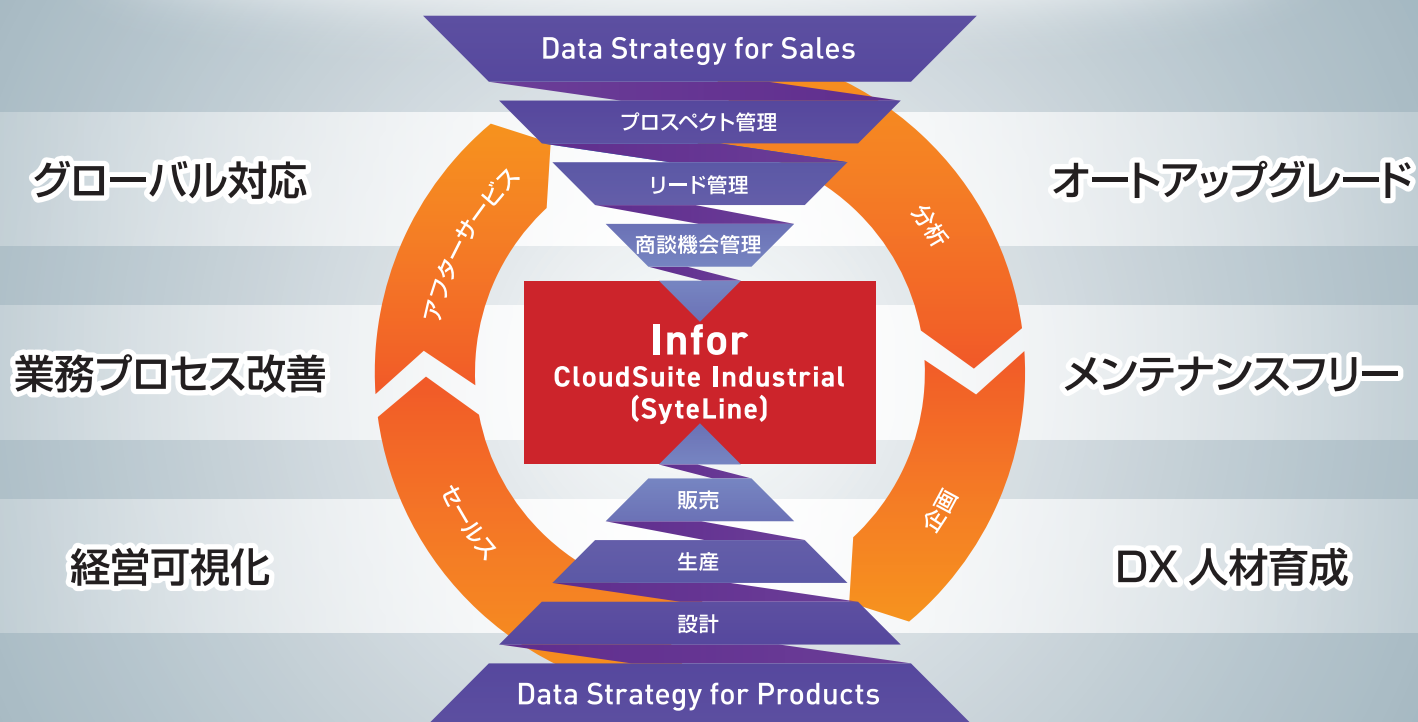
Data Strategy for Sales

プロスペクト管理

リード管理

商談機会管理

グローバル対応

オートアップグレード

アフターサービス

分析

業務プロセス改善

Infor
CloudSuite Industrial
(SyteLine)

メンテナンスフリー

セールス

企画

販売

生産

経営可視化

DX 人材育成

設計

Data Strategy for Products